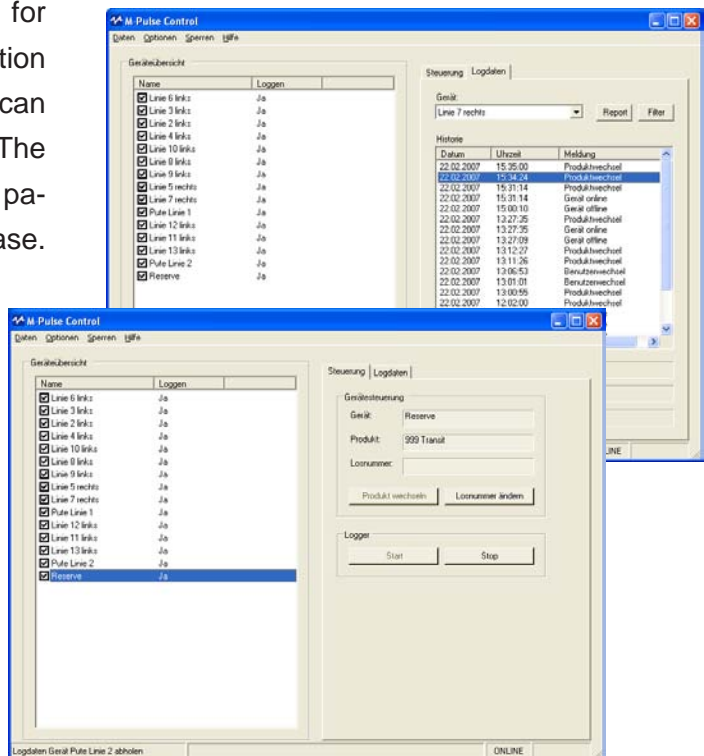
for
tion
can
The
pa-
ase.

M-Pulse Control
Daten Optionen Sperren Hilfe

Geräteübersicht

| Name | Loggen |
|---|---|
| Linie 6 links | Ja |
| Linie 3 links | Ja |
| Linie 2 links | Ja |
| Linie 4 links | Ja |
| Linie 10 links | Ja |
| Linie 8 links | Ja |
| Linie 9 links | Ja |
| Linie 5 rechts | Ja |
| Linie 7 rechts | Ja |
| Pute Linie 1 | Ja |
| Linie 12 links | Ja |
| Linie 11 links | Ja |
| Linie 13 links | Ja |
| Pute Linie 2 | Ja |
| Reserve | Ja |

Steuerung Logdaten

Gerät:
Linie 7 rechts
Report Filter

Historie

| Datum | Uhrzeit | Meldung |
|---|---|---|
| 22.02.2007 | 15:35:00 | Produktwechsel |
| 22.02.2007 | 15:34:24 | Produktwechsel |
| 22.02.2007 | 15:31:14 | Produktwechsel |
| 22.02.2007 | 15:31:14 | Gerät online |
| 22.02.2007 | 15:00:10 | Gerät offline |
| 22.02.2007 | 13:27:35 | Produktwechsel |
| 22.02.2007 | 13:27:35 | Gerät online |
| 22.02.2007 | 13:27:09 | Gerät offline |
| 22.02.2007 | 13:12:27 | Produktwechsel |
| 22.02.2007 | 13:11:26 | Produktwechsel |
| 22.02.2007 | 13:06:53 | Benutzerwechsel |
| 22.02.2007 | 13:01:01 | Benutzerwechsel |
| 22.02.2007 | 13:00:55 | Produktwechsel |
| 22.02.2007 | 12:02:00 | Produktwechsel |

INE

M-Pulse Control
Daten Optionen Sperren Hilfe

Geräteübersicht

| Name | Loggen |
|---|---|
| Linie 6 links | Ja |
| Linie 3 links | Ja |
| Linie 2 links | Ja |
| Linie 4 links | Ja |
| Linie 10 links | Ja |
| Linie 8 links | Ja |
| Linie 9 links | Ja |
| Linie 5 rechts | Ja |
| Linie 7 rechts | Ja |
| Pute Linie 1 | Ja |
| Linie 12 links | Ja |
| Linie 11 links | Ja |
| Linie 13 links | Ja |
| Pute Linie 2 | Ja |
| Reserve | Ja |

Steuerung Logdaten

Gerätesteuerung
Gerät: Reserve
Produkt: 999 Transit
Losnummer:
Produkt wechseln Losnummer ändern

Logger
Start Stop

Logdaten Gerät Pute Linie 2 abholen
ONLINE